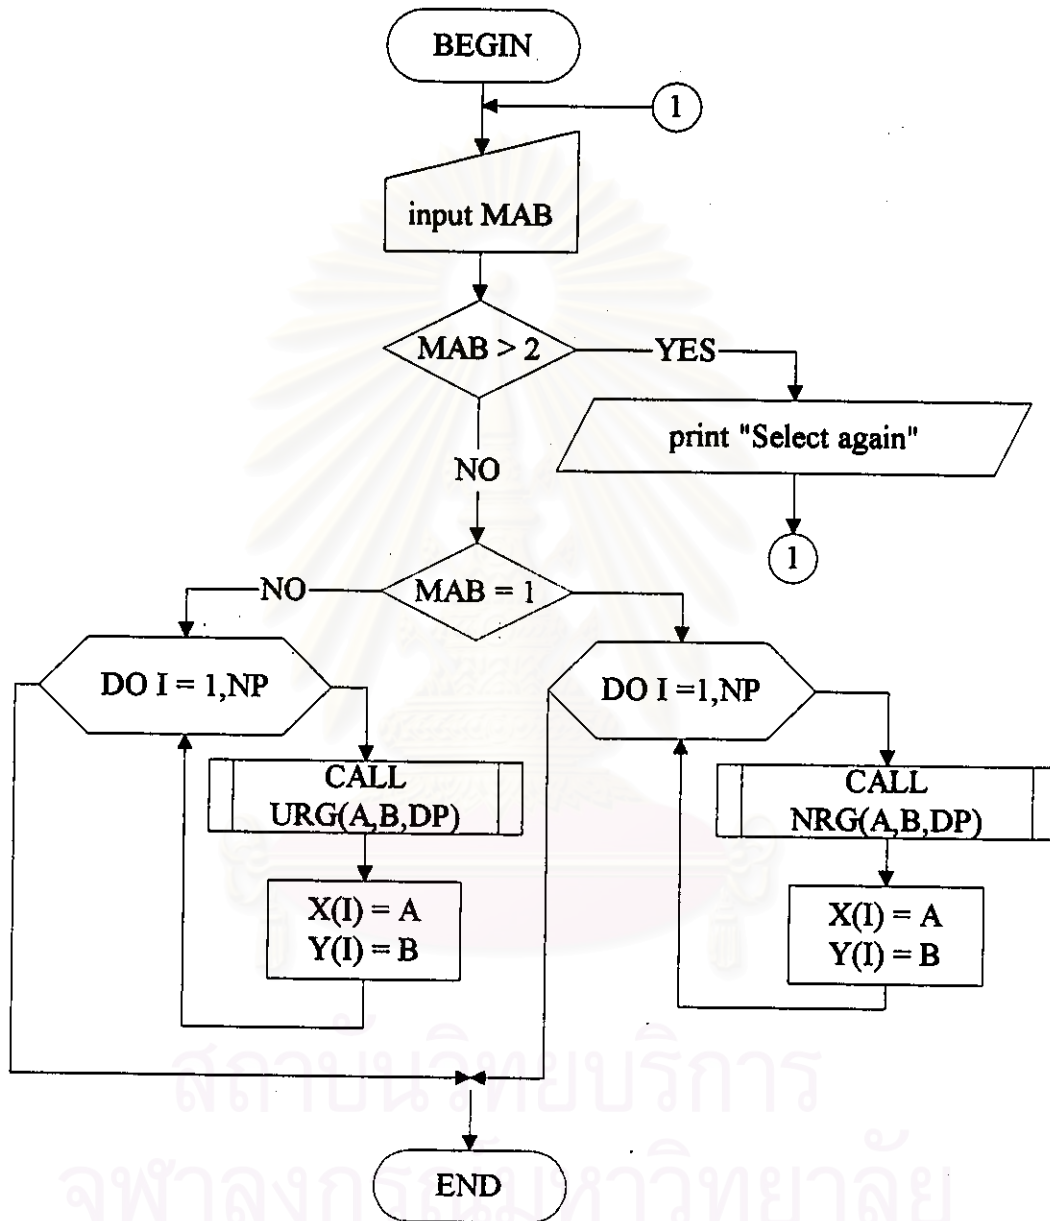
BEGIN

1

input MAB

MAB > 2

YES

print "Select again"

1

NO

MAB = 1

NO

DO I = 1,NP

CALL URG(A,B,DP)

X(I) = A
Y(I) = B

DO I =1,NP

CALL NRG(A,B,DP)

X(I) = A
Y(I) = B

END

สถาบันวิทยบริการ
จุฬาลงกรณ์มหาวิทยาลัย